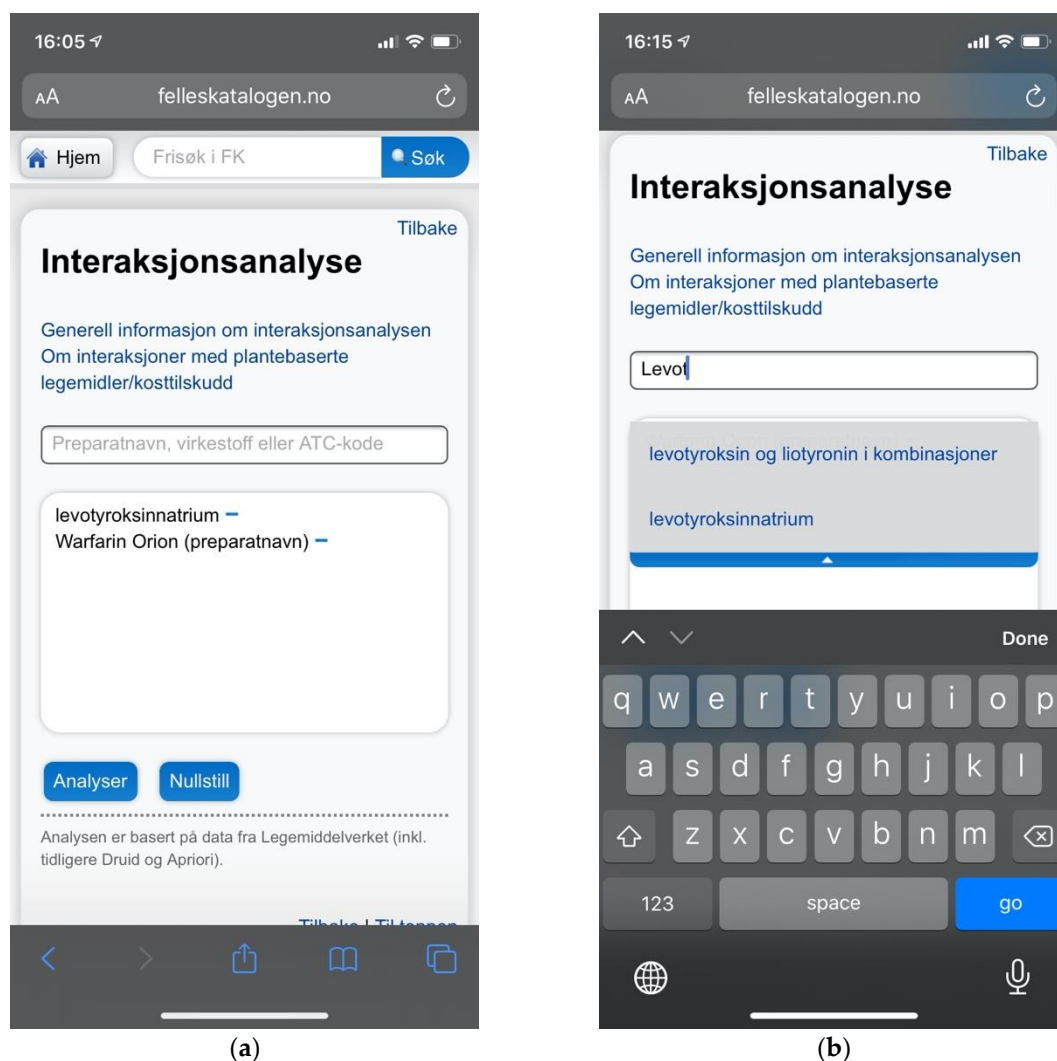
16:05

AA felleskatalogen.no

Hjem Frisøk i FK Søk

Tilbake

Interaksjonsanalyse

Generell informasjon om interaksjonsanalysen
Om interaksjoner med plantebaserte legemidler/kosttilskudd

Preparatnavn, virkestoff eller ATC-kode

levotyroksinnatrium –
Warfarin Orion (preparatnavn) –

Analyser Nullstill

Analysen er basert på data fra Legemiddelverket (inkl. tidligere Druid og Apriori).

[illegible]

(a)

16:15

AA felleskatalogen.no

Tilbake

Interaksjonsanalyse

Generell informasjon om interaksjonsanalysen
Om interaksjoner med plantebaserte legemidler/kosttilskudd

Levot

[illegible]

levotyroksin og liotyronin i kombinasjoner

levotyroksinnatrium

Done

q w e r t y u i o p
a s d f g h j k l
z x c v b n m
123 space go

(b)